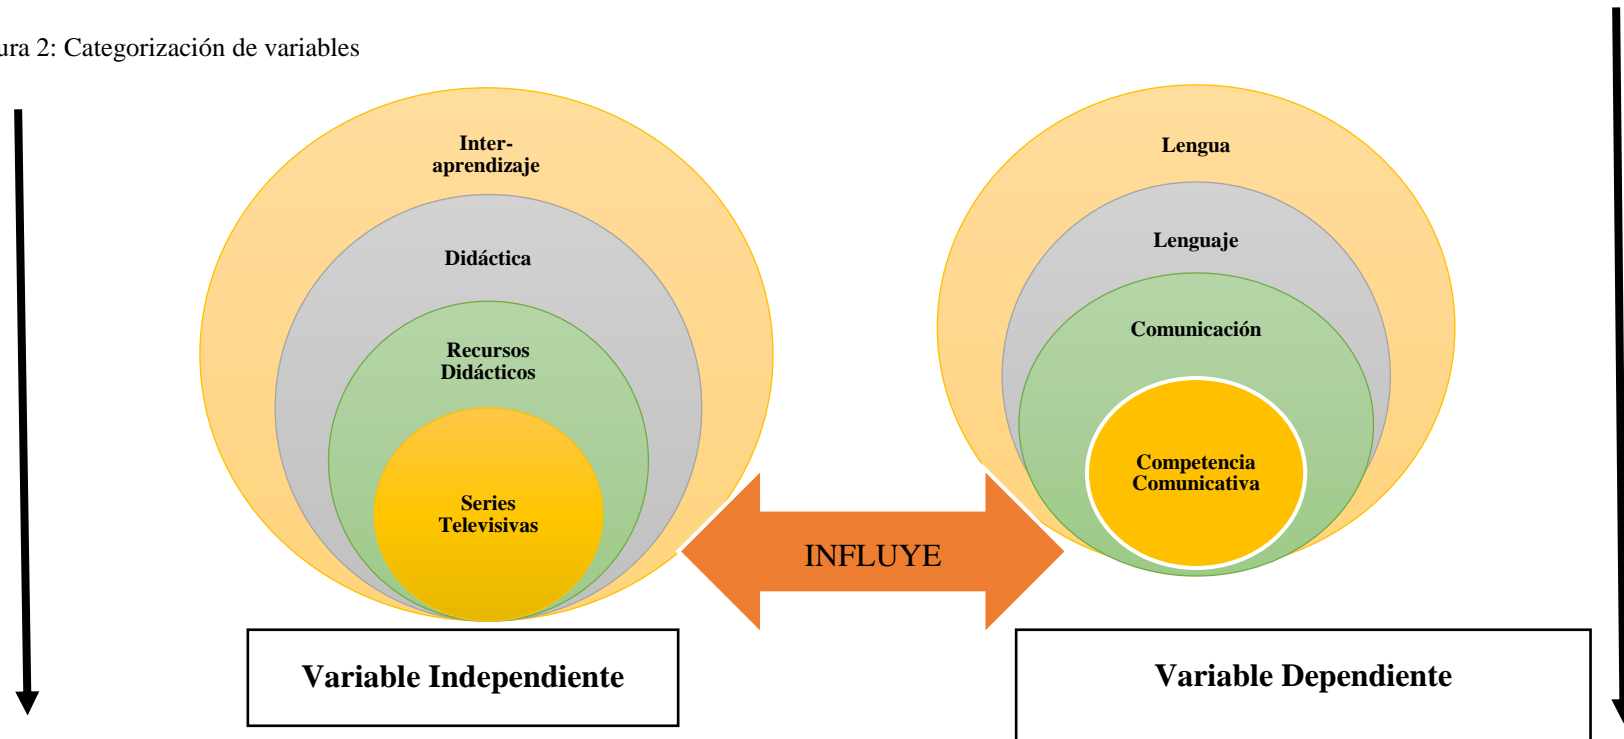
ura 2: Categorización de variables

Inter-aprendizaje

Didáctica

Recursos Didácticos

Series Televisivas

INFLUYE

Lengua

Lenguaje

Comunicación

Competencia Comunicativa

Variable Independiente

Variable Dependiente